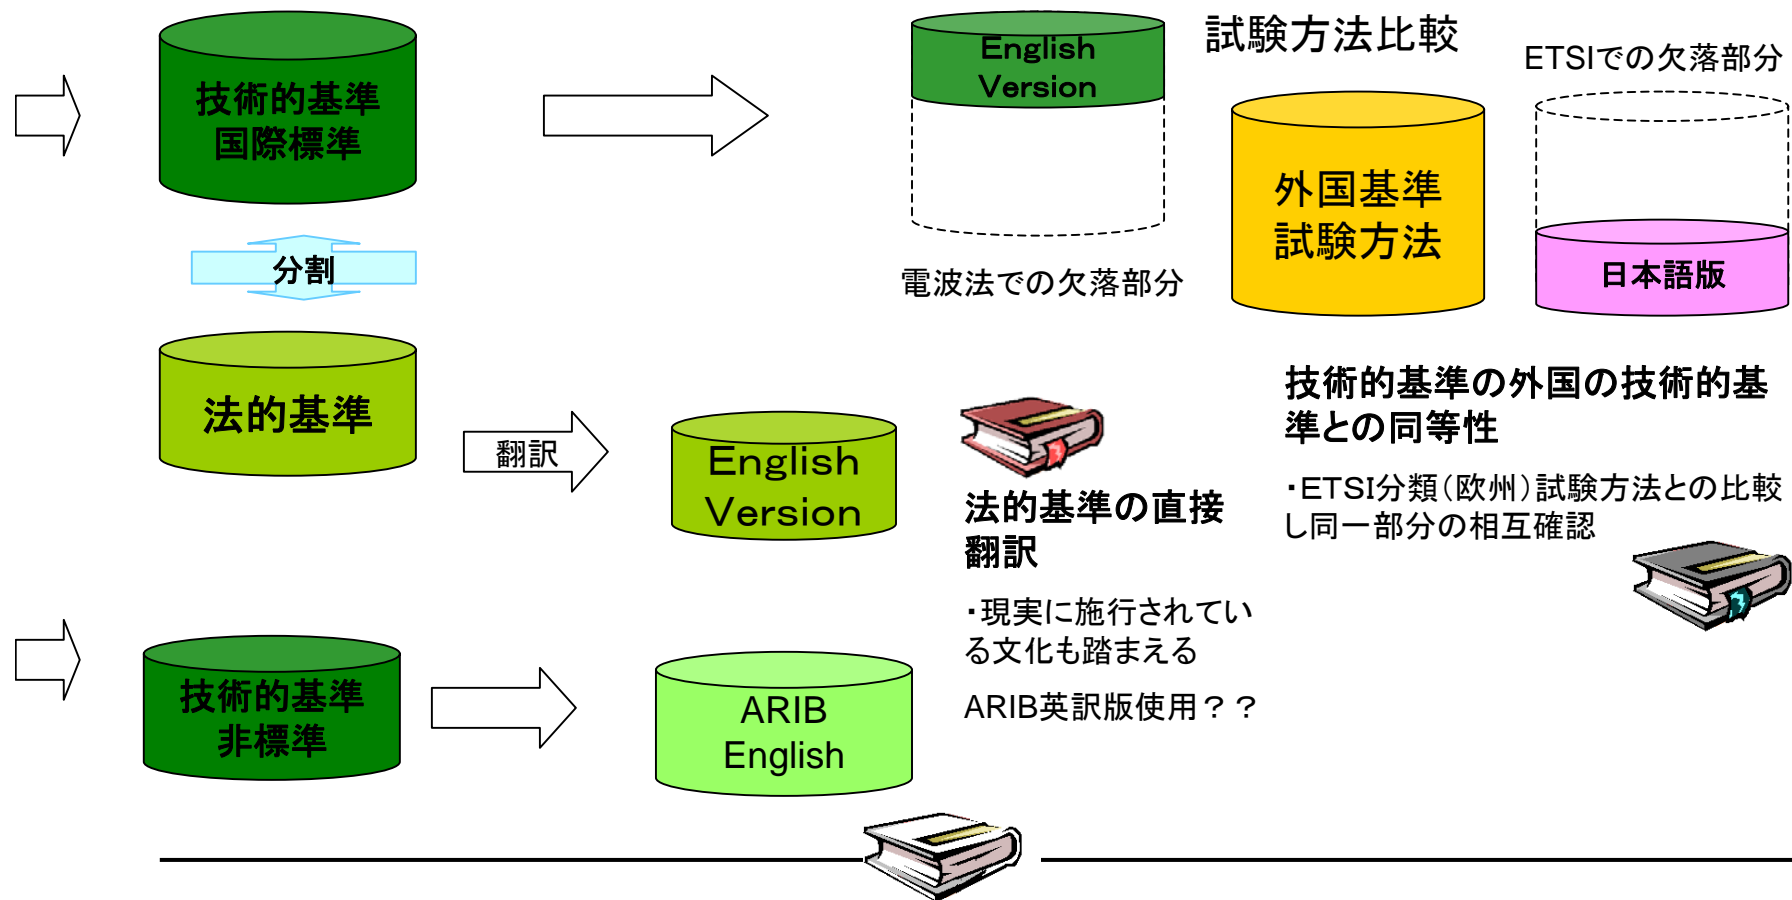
技術的基準
国際標準

English Version

試験方法比較

ETSIでの欠落部分

分割

外国基準
試験方法

日本語版

電波法での欠落部分

法的基準

翻訳

English Version

技術的基準の外国の技術的基準との同等性

・ETSI分類（欧州）試験方法との比較し同一部分の相互確認

法的基準の直接翻訳

・現実に施行されている文化も踏まえる

ARIB英訳版使用？？

技術的基準
非標準

ARIB
English